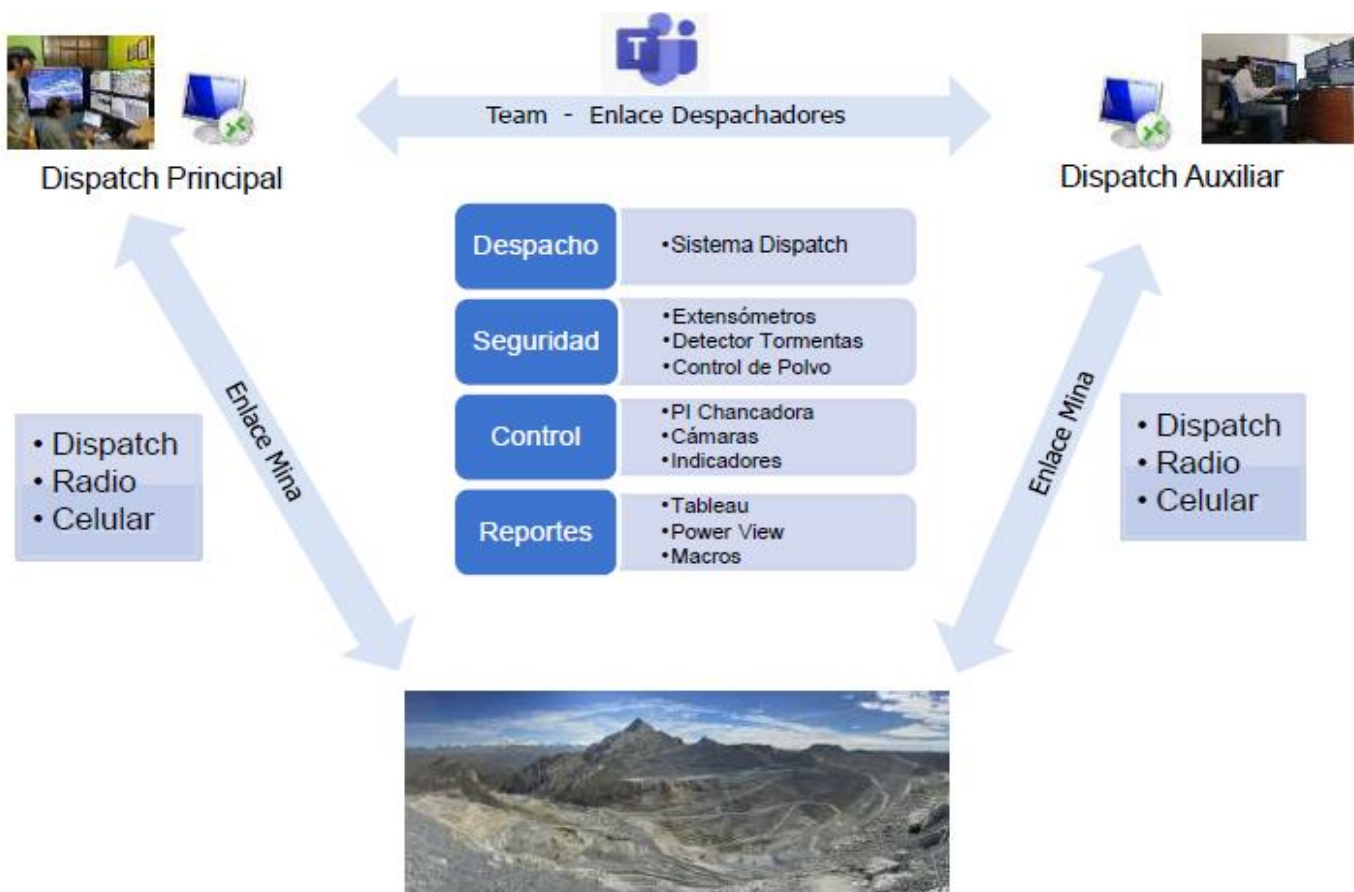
T

Team - Enlace Despachadores

Dispatch Principal

Dispatch Auxiliar

| | |
|---|---|
| Despacho | •Sistema Dispatch |
| Seguridad | •Extensómetros •Detector Tormentas •Control de Polvo |
| Control | •PI Chancadora •Cámaras •Indicadores |
| Reportes | •Tableau •Power View •Macros |

Enlace Mina

Enlace Mina

• Dispatch
• Radio
• Celular

• Dispatch
• Radio
• Celular